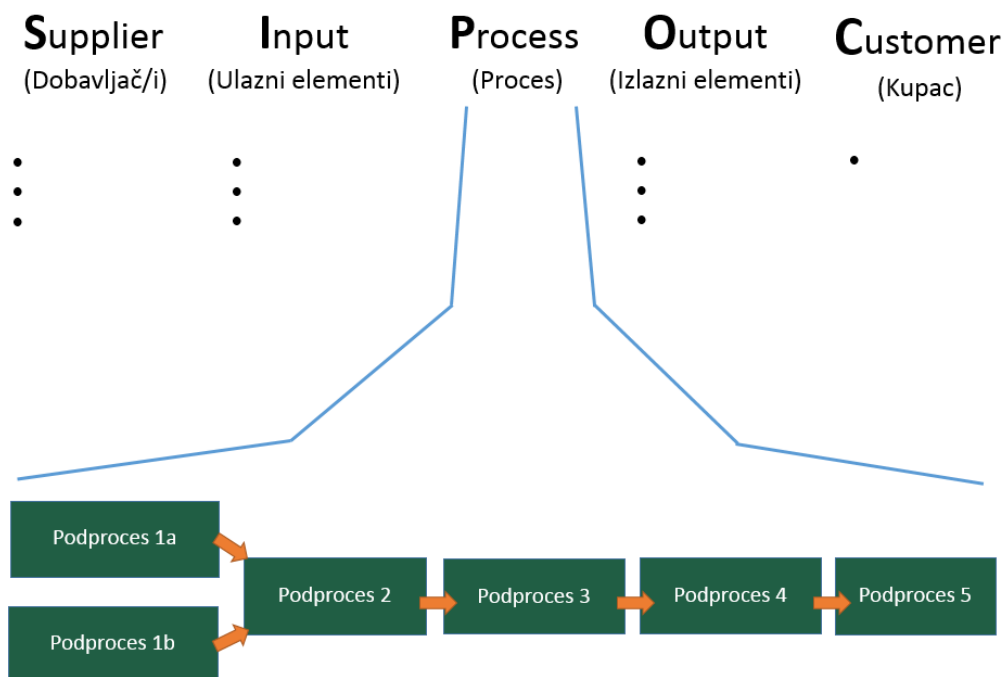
Supplier
(Dobavljač/i)

Input
(Ulazni elementi)

Process
(Proces)

Output
(Izlazni elementi)

Customer
(Kupac)

•
•
•

•
•
•

•
•
•

•

Podproces 1a

Podproces 1b

Podproces 2

Podproces 3

Podproces 4

Podproces 5